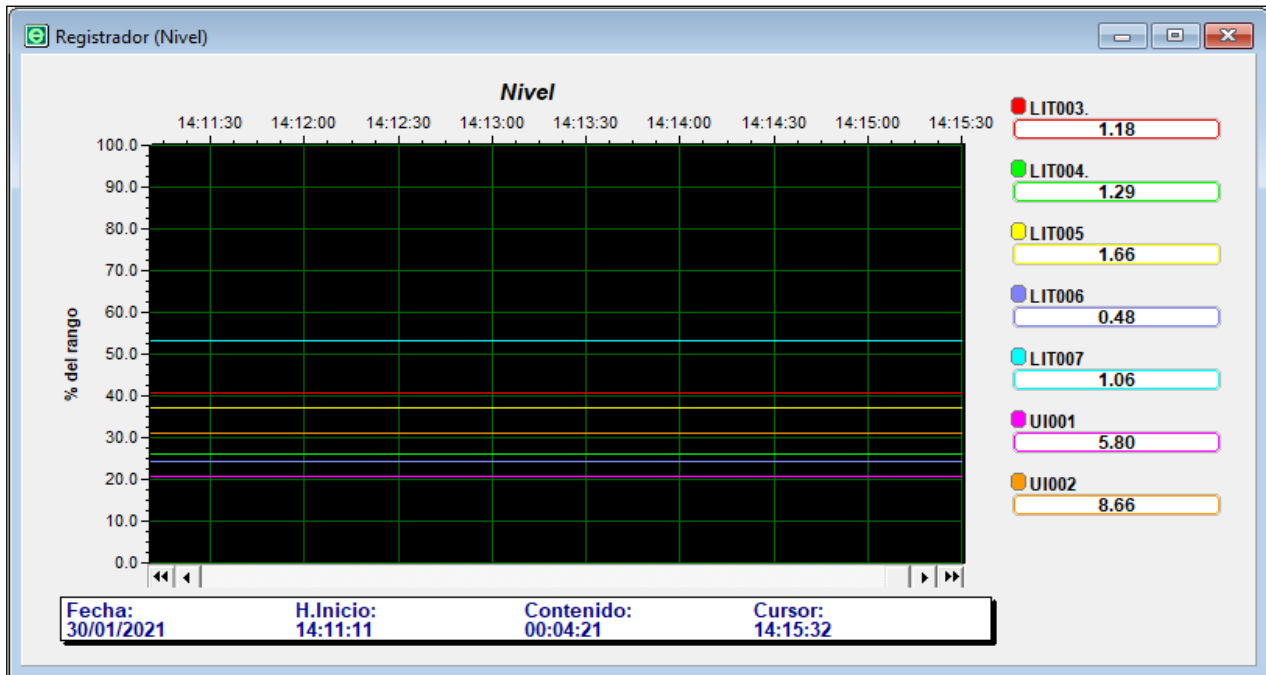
Registrador (Nivel)

Nivel

14:11:30 14:12:00 14:12:30 14:13:00 14:13:30 14:14:00 14:14:30 14:15:00 14:15:30

100.0
90.0
80.0
70.0
60.0
50.0
40.0
30.0
20.0
10.0
0.0

% del rango

LIT003.
1.18
LIT004.
1.29
LIT005
1.66
LIT006
0.48
LIT007
1.06
UI001
5.80
UI002
8.66

Fecha:
30/01/2021
H.Inicio:
14:11:11
Contenido:
00:04:21
Cursor:
14:15:32